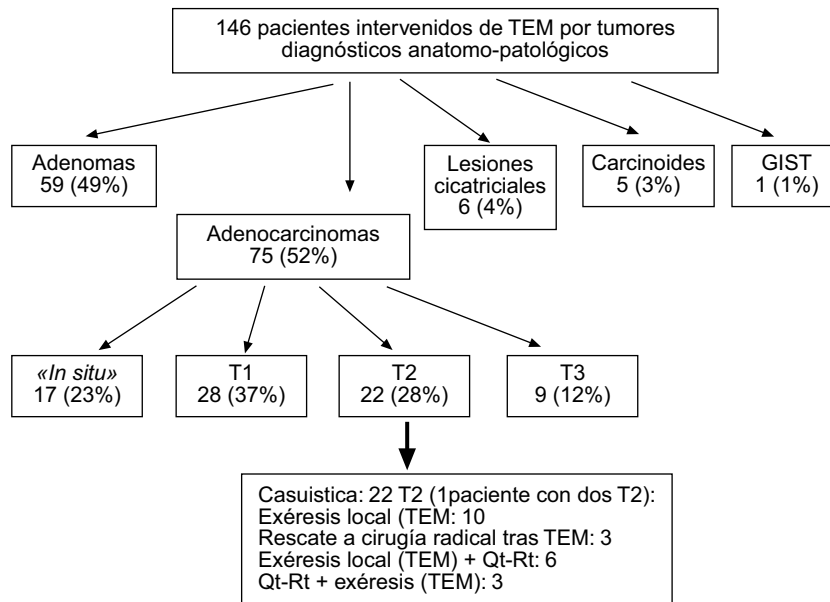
146 pacientes intervenidos de TEM por tumores diagnósticos anatomo-patológicos

Adenomas
59 (49%)

Adenocarcinomas
75 (52%)

Lesiones cicatriciales
6 (4%)

Carcinoides
5 (3%)

GIST
1 (1%)

«In situ»
17 (23%)

T1
28 (37%)

T2
22 (28%)

T3
9 (12%)

Casuistica: 22 T2 (1paciente con dos T2):
Exéresis local (TEM: 10
Rescate a cirugía radical tras TEM: 3
Exéresis local (TEM) + Qt-Rt: 6
Qt-Rt + exéresis (TEM): 3